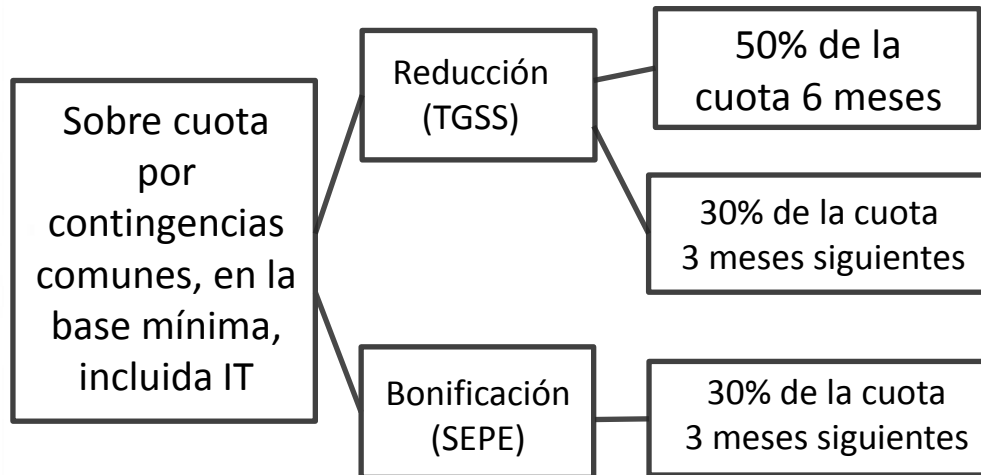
Sobre cuota por contingencias comunes, en la base mínima, incluida IT

Reducción (TGSS)

50% de la cuota 6 meses

30% de la cuota 3 meses siguientes

Bonificación (SEPE)

30% de la cuota 3 meses siguientes